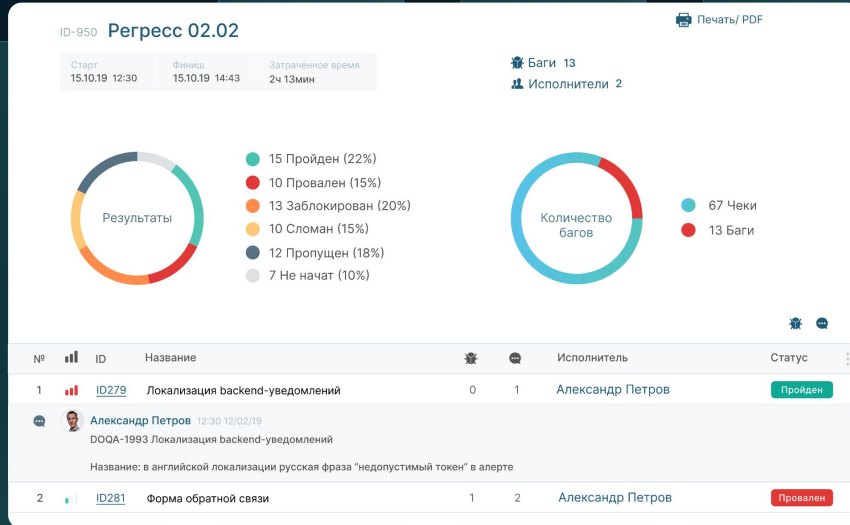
ID-950 Регресс 02.02

Печать/ PDF

| Старт | Финиш | Затраченное время |
|---|---|---|
| 15.10.19 12:30 | 15.10.19 14:43 | 2ч 13мин |

Баги 13
Исполнители 2

Результаты

15 Пройден (22%)
10 Провален (15%)
13 Заблокирован (20%)
10 Сломан (15%)
12 Пропущен (18%)
7 Не начат (10%)

Количество багов

67 Чеки
13 Баги

| № | | ID | Название | | | Исполнитель | Статус |
|---|---|---|---|---|---|---|---|
| 1 | | ID279 | Локализация backend-уведомлений | 0 | 1 | Александр Петров | Пройден |

Александр Петров 12:30 12/02/19
DOQA-1993 Локализация backend-уведомлений

Название: в английской локализации русская фраза "недопустимый токен" в алерте

| 2 | | ID281 | Форма обратной связи | 1 | 2 | Александр Петров | Провален |
|---|---|---|---|---|---|---|---|